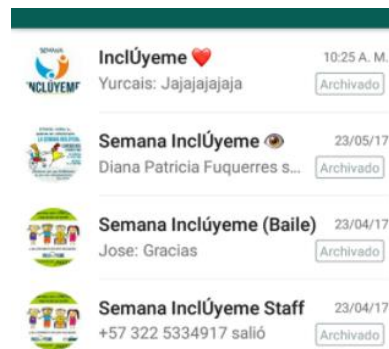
SEMANA
INCLÚYEME

InclÚyeme ❤️
10:25 A. M.
Yurcais: Jajajajajaja
Archivado

Semana InclÚyeme 👁
23/05/17
Diana Patricia Fuquerees s...
Archivado

Semana Inclúyeme (Baile)
23/04/17
Jose: Gracias
Archivado

Semana InclÚyeme Staff
23/04/17
+57 322 5334917 salió
Archivado